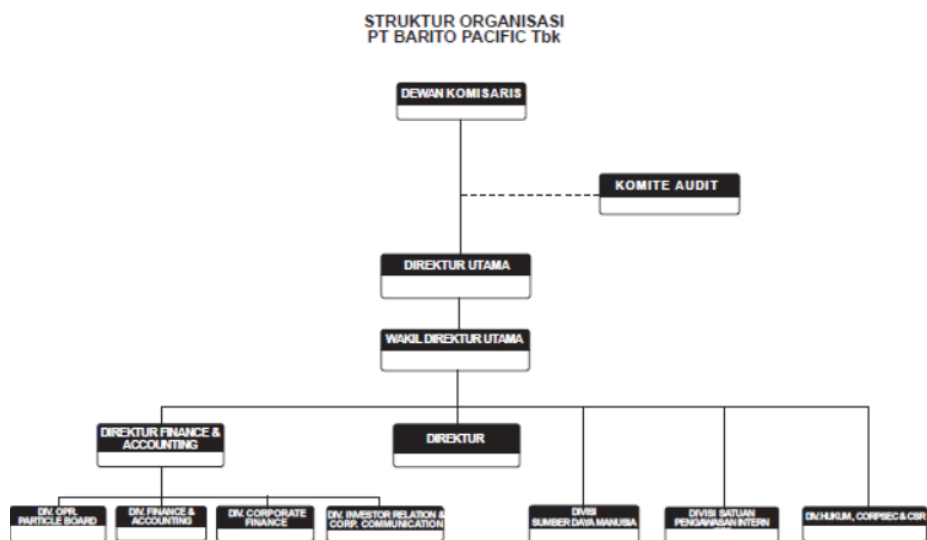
STRUKTUR ORGANISASI
PT BARITO PACIFIC Tbk

DEWAN KOMISARIS

KOMITE AUDIT

DIREKTUR UTAMA

WAKIL DIREKTUR UTAMA

DIREKTUR FINANCE & ACCOUNTING

DIREKTUR

DIV. OPR. PARTICLE BOARD

DIV. FINANCE & ACCOUNTING

DIV. CORPORATE FINANCE

DIV. INVESTOR RELATION & CORP. COMMUNICATION

DIVISI SUMBER DAYA MANUSIA

DIVISI SATUAN PENGAWASAN INTERN

DIV.HUKUM, CORPSEC & CSR